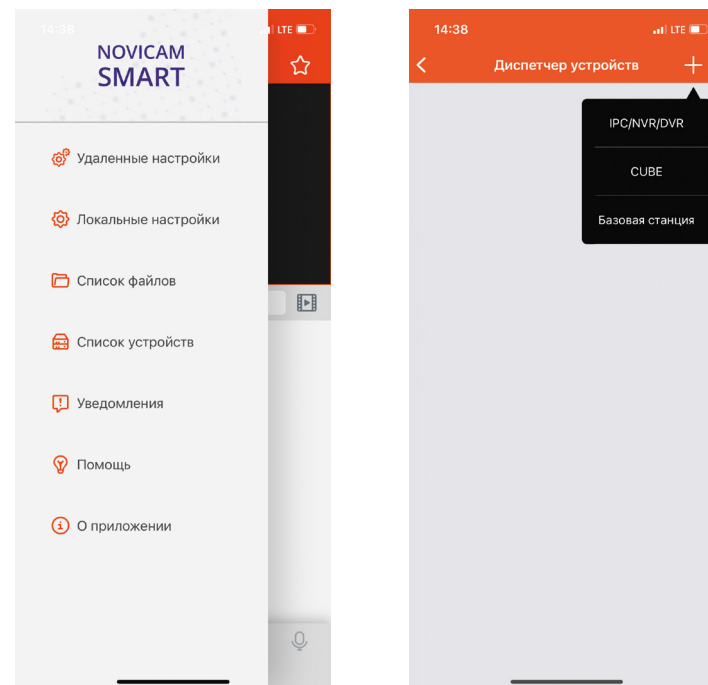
14:38 LTE

NOVICAM SMART

Удаленные настройки

Локальные настройки

Список файлов

Список устройств

Уведомления

Помощь

О приложении

14:38 LTE

Диспетчер устройств

IPC/NVR/DVR

CUBE

Базовая станция